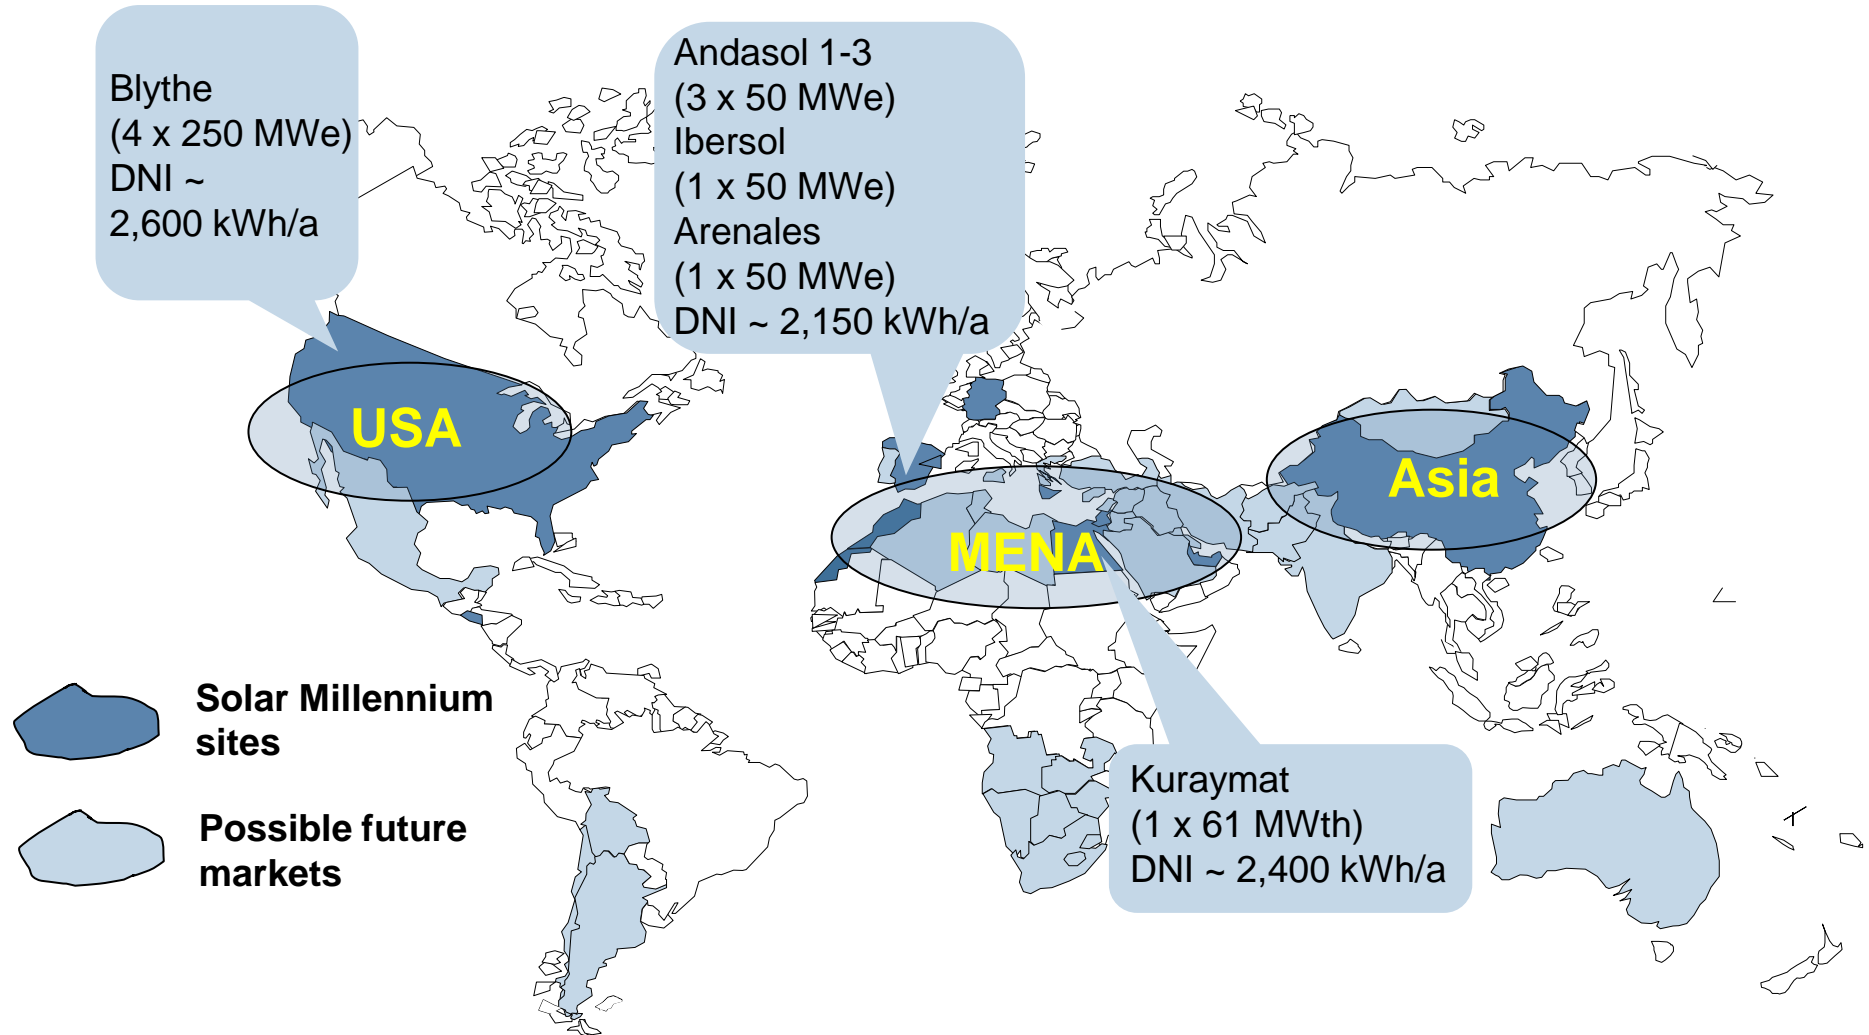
Blythe
(4 x 250 MWe)
DNI ~
2,600 kWh/a

Andasol 1-3
(3 x 50 MWe)
Ibersol
(1 x 50 MWe)
Arenales
(1 x 50 MWe)
DNI ~ 2,150 kWh/a

USA

MENA

Asia

Solar Millennium sites

Possible future markets

Kuraymat
(1 x 61 MWth)
DNI ~ 2,400 kWh/a